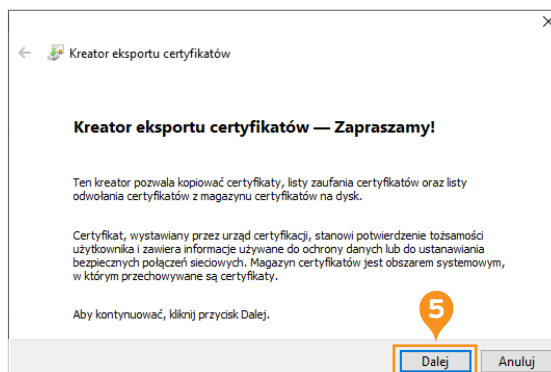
Kreator eksportu certyfikatów

Kreator eksportu certyfikatów — Zapraszamy!

Ten kreator pozwala kopiować certyfikaty, listy zaufania certyfikatów oraz listy odwołania certyfikatów z magazynu certyfikatów na dysk.

Certyfikat, wystawiany przez urząd certyfikacji, stanowi potwierdzenie tożsamości użytkownika i zawiera informacje używane do ochrony danych lub do ustanawiania bezpiecznych połączeń sieciowych. Magazyn certyfikatów jest obszarem systemowym, w którym przechowywane są certyfikaty.

Aby kontynuować, kliknij przycisk Dalej.

5

Dalej

Anuluj